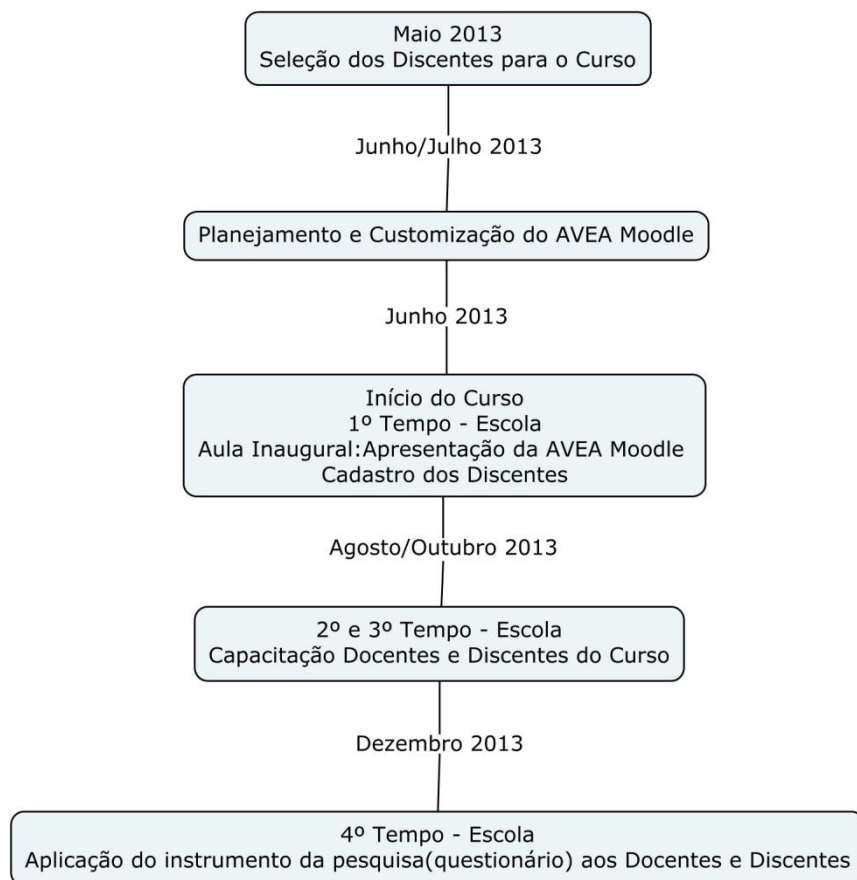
Maio 2013
Seleção dos Discentes para o Curso

Junho/Julho 2013

Planejamento e Customização do AVEA Moodle

Junho 2013

Início do Curso
1º Tempo - Escola
Aula Inaugural:Apresentação da AVEA Moodle
Cadastro dos Discentes

Agosto/Outubro 2013

2º e 3º Tempo - Escola
Capacitação Docentes e Discentes do Curso

Dezembro 2013

4º Tempo - Escola
Aplicação do instrumento da pesquisa(questionário) aos Docentes e Discentes